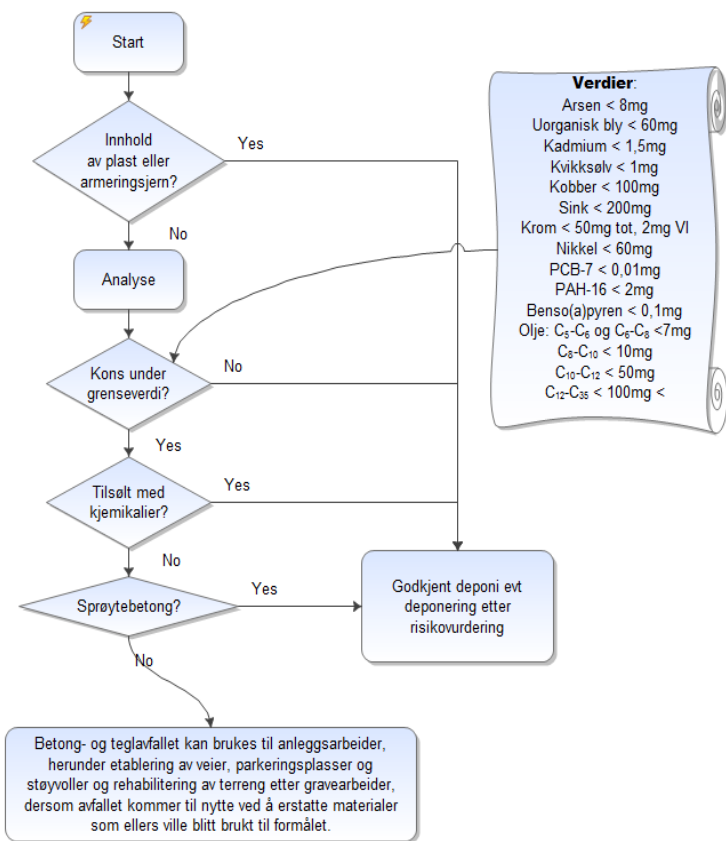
Start

Innhold av plast eller armeringsjern?

Yes

No

Analyse

Kons under grenseverdi?

No

Yes

Tilsølt med kjemikalier?

Yes

No

Sprøytebetong?

Yes

No

Godkjent deponi evt deponering etter risikovurdering

Betong- og teglavfallet kan brukes til anleggsarbeider, herunder etablering av veier, parkeringsplasser og støyvoller og rehabilitering av terreng etter gravearbeider, dersom avfallet kommer til nytte ved å erstatte materialer som ellers ville blitt brukt til formålet.

**Verdier**:
Arsen < 8mg
Uorganisk bly < 60mg
Kadmium < 1,5mg
Kvikksølv < 1mg
Kobber < 100mg
Sink < 200mg
Krom < 50mg tot, 2mg VI
Nikkel < 60mg
PCB-7 < 0,01mg
PAH-16 < 2mg
Benso(a)pyren < 0,1mg
Olje: $C_5$-$C_6$ og $C_6$-$C_8$ <7mg
$C_8$-$C_{10}$ < 10mg
$C_{10}$-$C_{12}$ < 50mg
$C_{12}$-$C_{35}$ < 100mg <